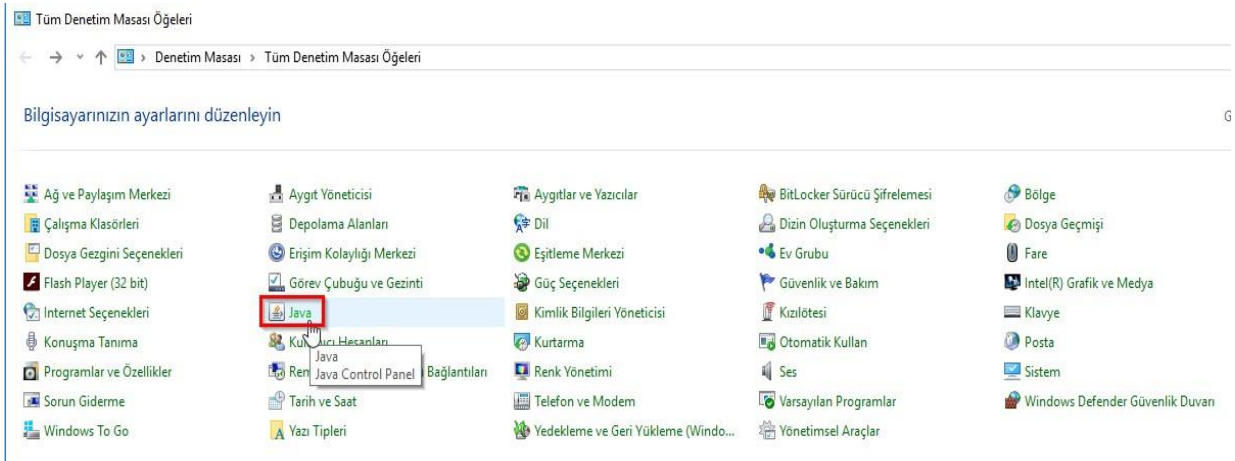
Tüm Denetim Masası Öğeleri

← → ˅ ↑ › Denetim Masası › Tüm Denetim Masası Öğeleri

Bilgisayarınızın ayarlarını düzenleyin

G

Ağ ve Paylaşım Merkezi
Çalışma Klasörleri
Dosya Gezgini Seçenekleri
Flash Player (32 bit)
Internet Seçenekleri
Konuşma Tanıma
Programlar ve Özellikler
Sorun Giderme
Windows To Go

Aygıt Yöneticisi
Depolama Alanları
Erişim Kolaylığı Merkezi
Görev Çubuğu ve Gezinti
Java
Kul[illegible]ıcı Hesapları
Ren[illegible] Bağlantıları
Tarih ve Saat
Yazı Tipleri

Java
Java Control Panel

Aygıtlar ve Yazıcılar
Dil
Eşitleme Merkezi
Güç Seçenekleri
Kimlik Bilgileri Yöneticisi
Kurtarma
Renk Yönetimi
Telefon ve Modem
Yedekleme ve Geri Yükleme (Windo...

BitLocker Sürücü Şifrelemesi
Dizin Oluşturma Seçenekleri
Ev Grubu
Güvenlik ve Bakım
Kızılötesi
Otomatik Kullan
Ses
Varsayılan Programlar
Yönetimsel Araçlar

Bölge
Dosya Geçmişi
Fare
Intel(R) Grafik ve Medya
Klavye
Posta
Sistem
Windows Defender Güvenlik Duvarı